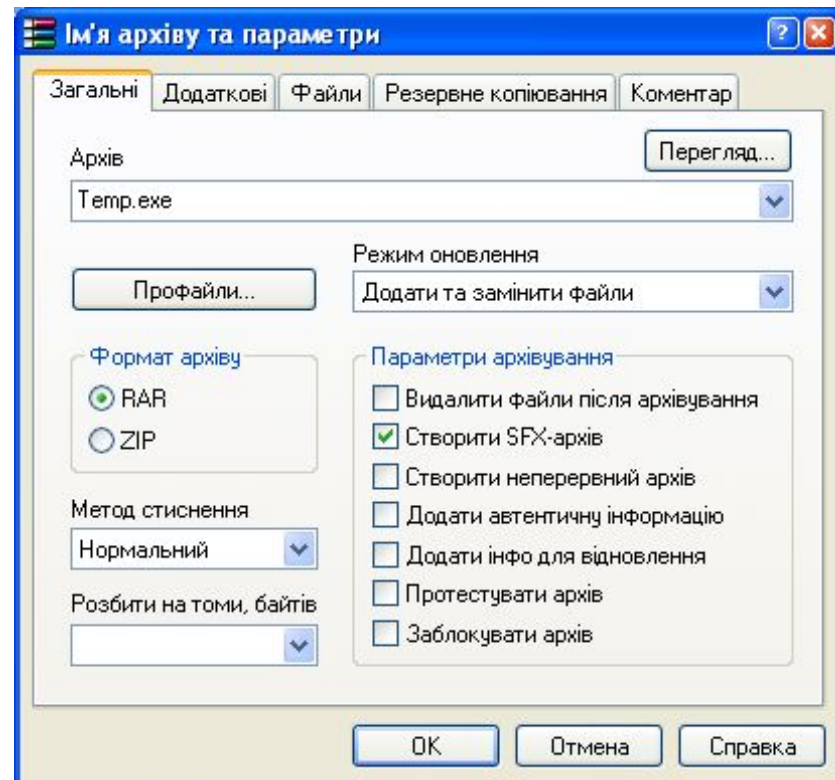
Ім'я архіву та параметри

Загальні | Додаткові | Файли | Резервне копіювання | Коментар

Архів
Перегляд...
Temp.exe

Режим оновлення
Профайли...
Додати та замінити файли

Формат архіву
RAR
ZIP

Параметри архівування
Видалити файли після архівування
Створити SFX-архів
Створити неперервний архів
Додати автентичну інформацію
Додати інфо для відновлення
Протестувати архів
Заблокувати архів

Метод стиснення
Нормальний

Розбити на томи, байтів

OK
Отмена
Справка